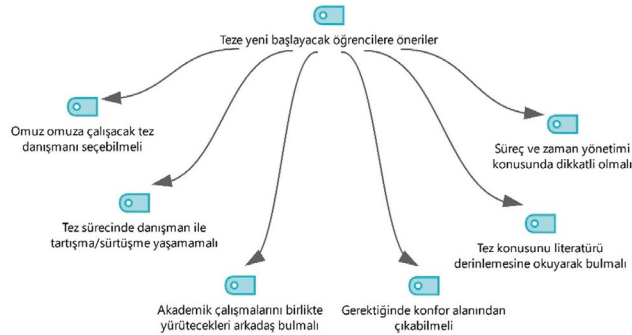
Teze yeni başlayacak öğrencilere öneriler

Omuz omuza çalışacak tez danışmanı seçebilmeli

Tez sürecinde danışman ile tartışma/sürtüşme yaşamamalı

Akademik çalışmalarını birlikte yürütecekleri arkadaş bulmalı

Gerektiğinde konfor alanından çıkabilmeli

Tez konusunu literatürü derinlemesine okuyarak bulmalı

Süreç ve zaman yönetimi konusunda dikkatli olmalı